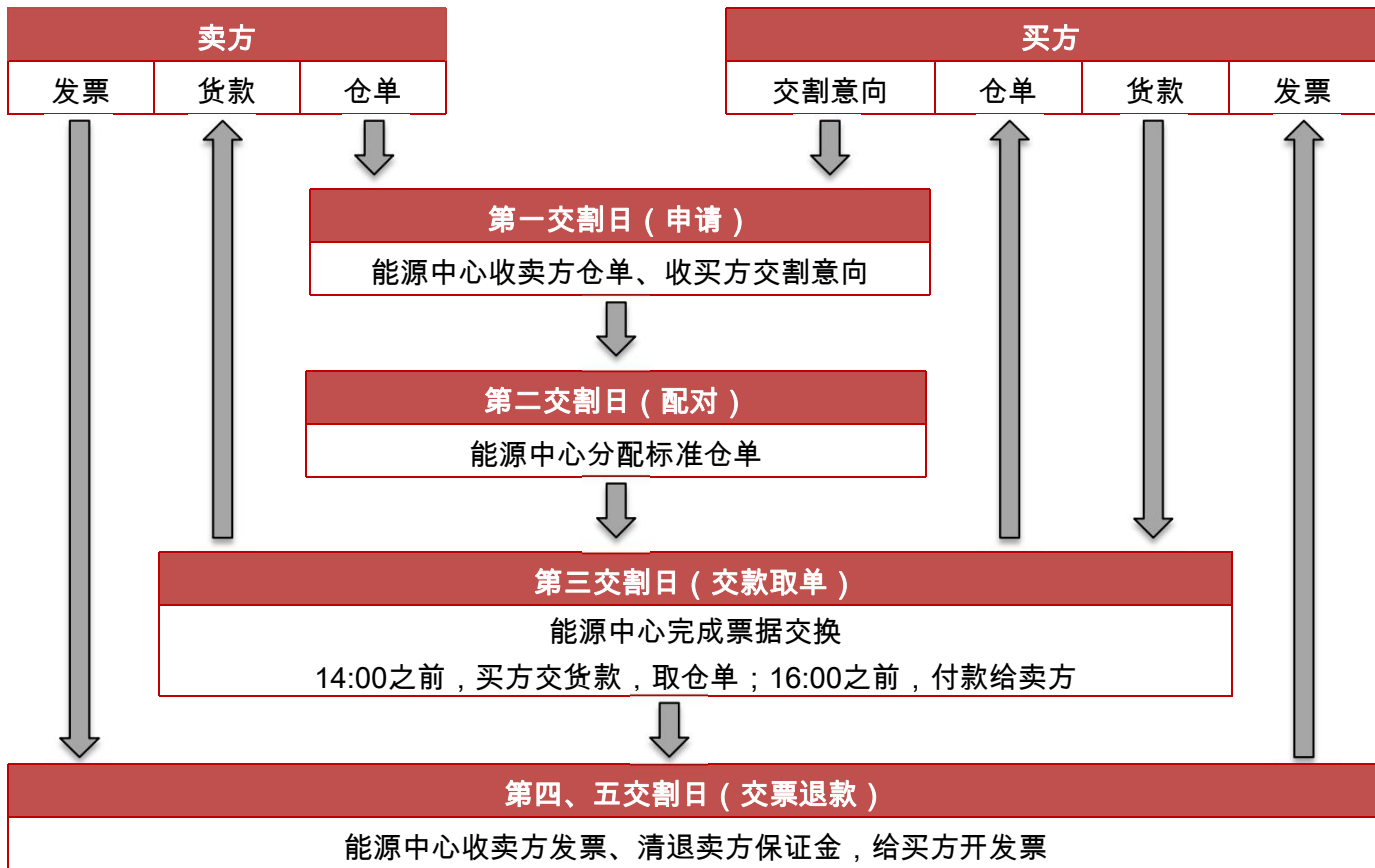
卖方

| 发票 | 货款 | 仓单 |
|---|---|---|

买方

| 交割意向 | 仓单 | 货款 | 发票 |
|---|---|---|---|

第一交割日（申请）

能源中心收卖方仓单、收买方交割意向

第二交割日（配对）

能源中心分配标准仓单

第三交割日（交款取单）

能源中心完成票据交换

14:00之前，买方交货款，取仓单；16:00之前，付款给卖方

第四、五交割日（交票退款）

能源中心收卖方发票、清退卖方保证金，给买方开发票